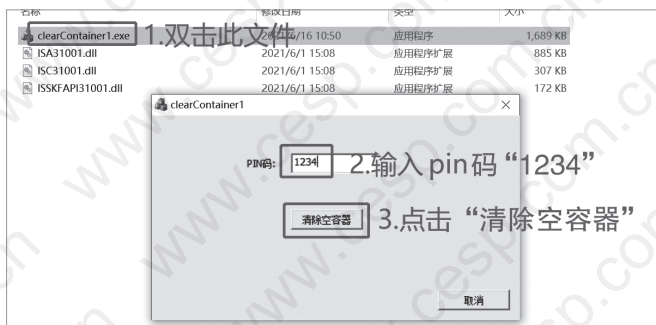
名称 修改日期 类型 大小

clearContainer1.exe 1.双击此文件 2021/6/16 10:50 应用程序 1,689 KB

ISA31001.dll 2021/6/1 15:08 应用程序扩展 885 KB

ISC31001.dll 2021/6/1 15:08 应用程序扩展 307 KB

ISSKFAPI31001.dll 2021/6/1 15:08 应用程序扩展 172 KB

clearContainer1

PIN码: 1234 2.输入 pin码“1234”

清除空容器 3.点击“清除空容器”

取消

www.cesp.com.cn